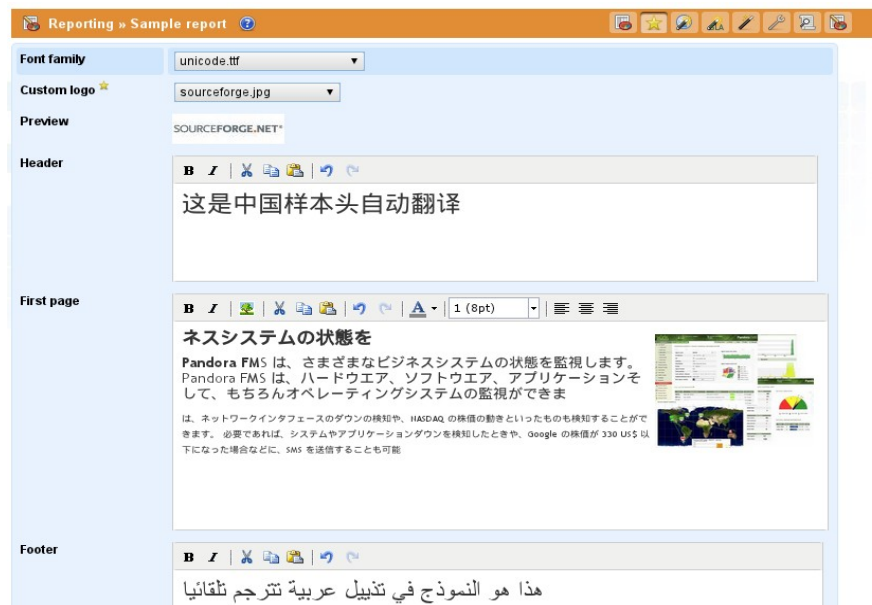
Reporting » Sample report

Font family
unicode.ttf

Custom logo
sourceforge.jpg

Preview
SOURCEFORGE.NET®

Header
B I
这是中国样本头自动翻译

First page
B I
1 (8pt)
ネスシステムの状態を
Pandora FMS は、さまざまなビジネスシステムの状態を監視します。Pandora FMS は、ハードウエア、ソフトウエア、アプリケーションそして、もちろんオペレーティングシステムの監視ができま
は、ネットワークインタフェースのダウンの検知や、NASDAQ の株価の動きといったものも検知することができます。必要であれば、システムやアプリケーションダウンを検知したときや、Google の株価が 330 US$ 以下になった場合などに、SMS を送信することも可能

Footer
B I
هذا هو النموذج في تذييل عربية تترجم تلقائيا